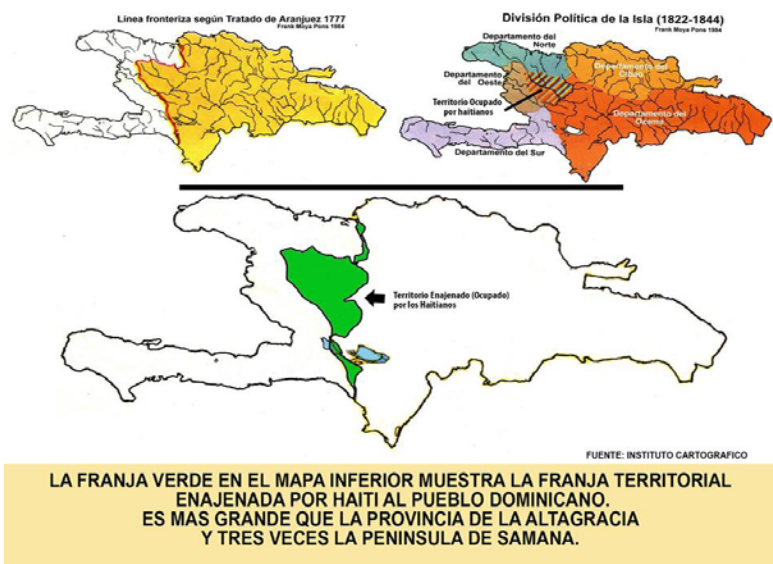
Linea fronteriza según Tratado de Aranjuez 1777
Frank Moya Pons 1984

División Política de la Isla (1822-1844)
Frank Moya Pons 1984

Departamento del Norte

Departamento del Cibao

Departamento del Oeste

Territorio Ocupado por haitianos

Departamento del Ozama

Departamento del Sur

Territorio Enajenado (Ocupado) por los Haitianos

FUENTE: INSTITUTO CARTOGRAFICO

LA FRANJA VERDE EN EL MAPA INFERIOR MUESTRA LA FRANJA TERRITORIAL ENAJENADA POR HAITI AL PUEBLO DOMINICANO.
ES MAS GRANDE QUE LA PROVINCIA DE LA ALTAGRACIA
Y TRES VECES LA PENINSULA DE SAMANA.